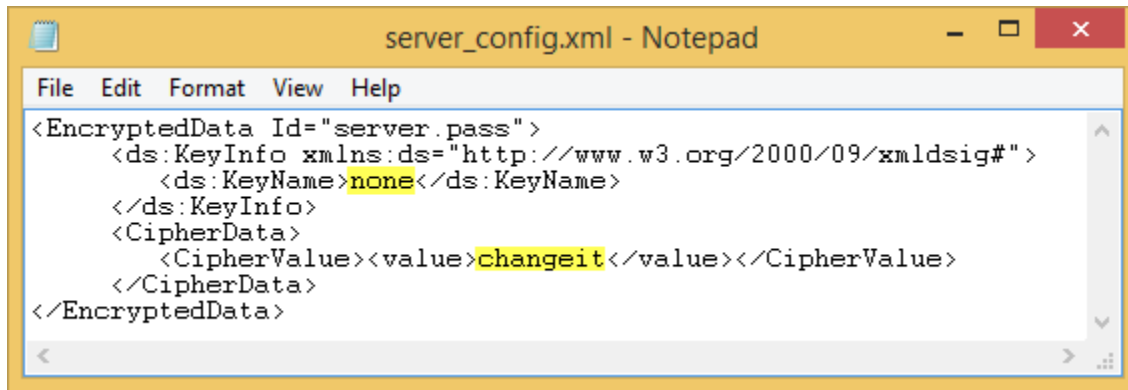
server_config.xml - Notepad

File Edit Format View Help

<EncryptedData Id="server.pass">
<ds:KeyInfo xmlns:ds="http://www.w3.org/2000/09/xmldsig#">
<ds:KeyName>none</ds:KeyName>
</ds:KeyInfo>
<CipherData>
<CipherValue><value>changeit</value></CipherValue>
</CipherData>
</EncryptedData>